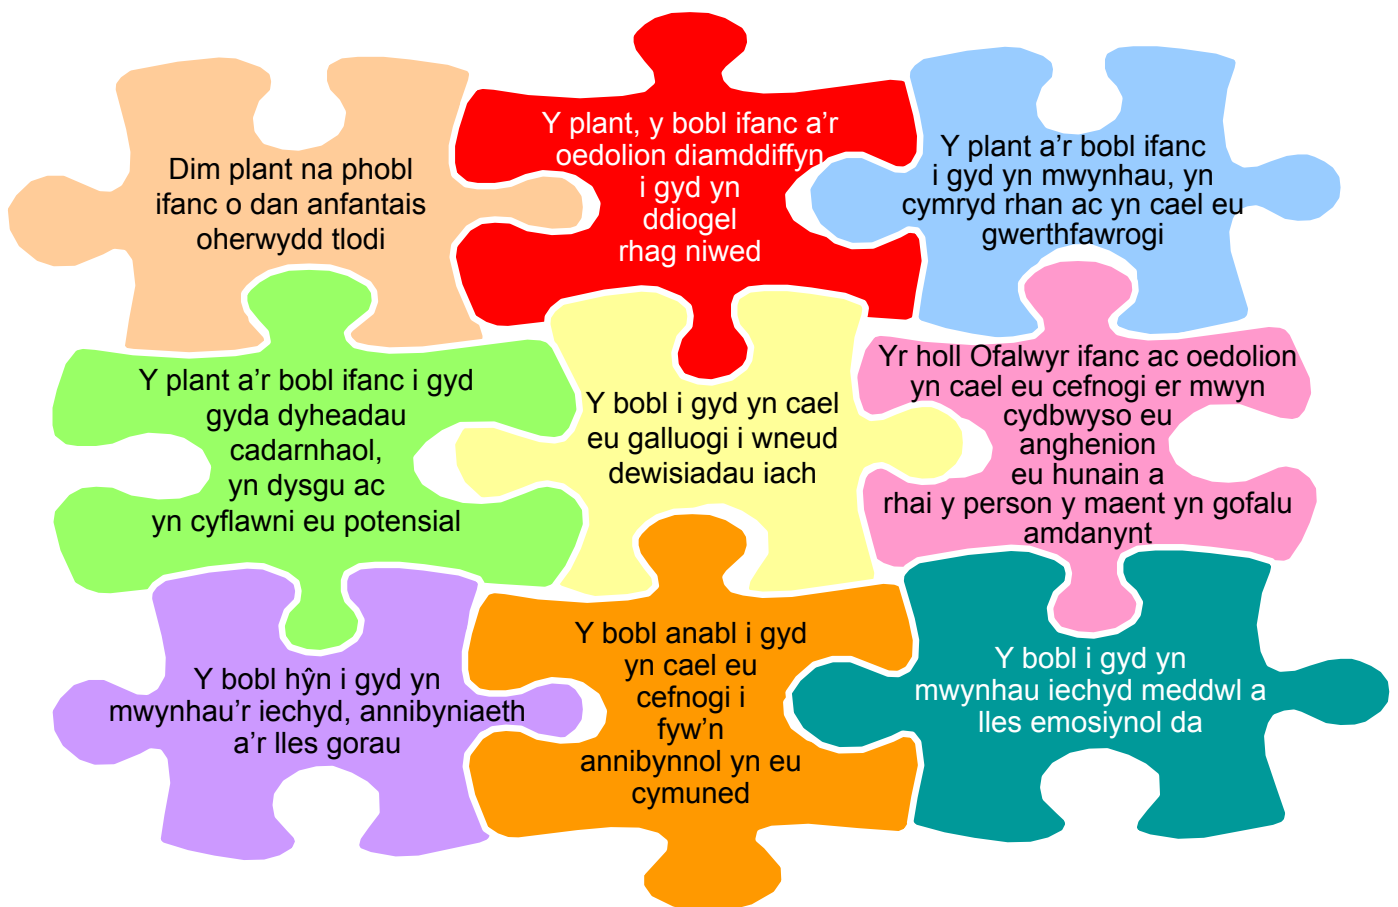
Dim plant na phobl ifanc o dan anfantais oherwydd tlodi

Y plant, y bobl ifanc a'r oedolion diamddiffyn i gyd yn ddiogel rhag niwed

Y plant a'r bobl ifanc i gyd yn mwynhau, yn cymryd rhan ac yn cael eu gwerthfawrogi

Y plant a'r bobl ifanc i gyd gyda dyheadau cadarnhaol, yn dysgu ac yn cyflawni eu potensial

Y bobl i gyd yn cael eu galluogi i wneud dewisiadau iach

Yr holl Ofalwyr ifanc ac oedolion yn cael eu cefnogi er mwyn cydbwyso eu anghenion eu hunain a rhai y person y maent yn gofalu amdanynt

Y bobl hŷn i gyd yn mwynhau'r iechyd, annibyniaeth a'r lles gorau

Y bobl anabl i gyd yn cael eu cefnogi i fyw'n annibynnol yn eu cymuned

Y bobl i gyd yn mwynhau iechyd meddwl a lles emosiynol da